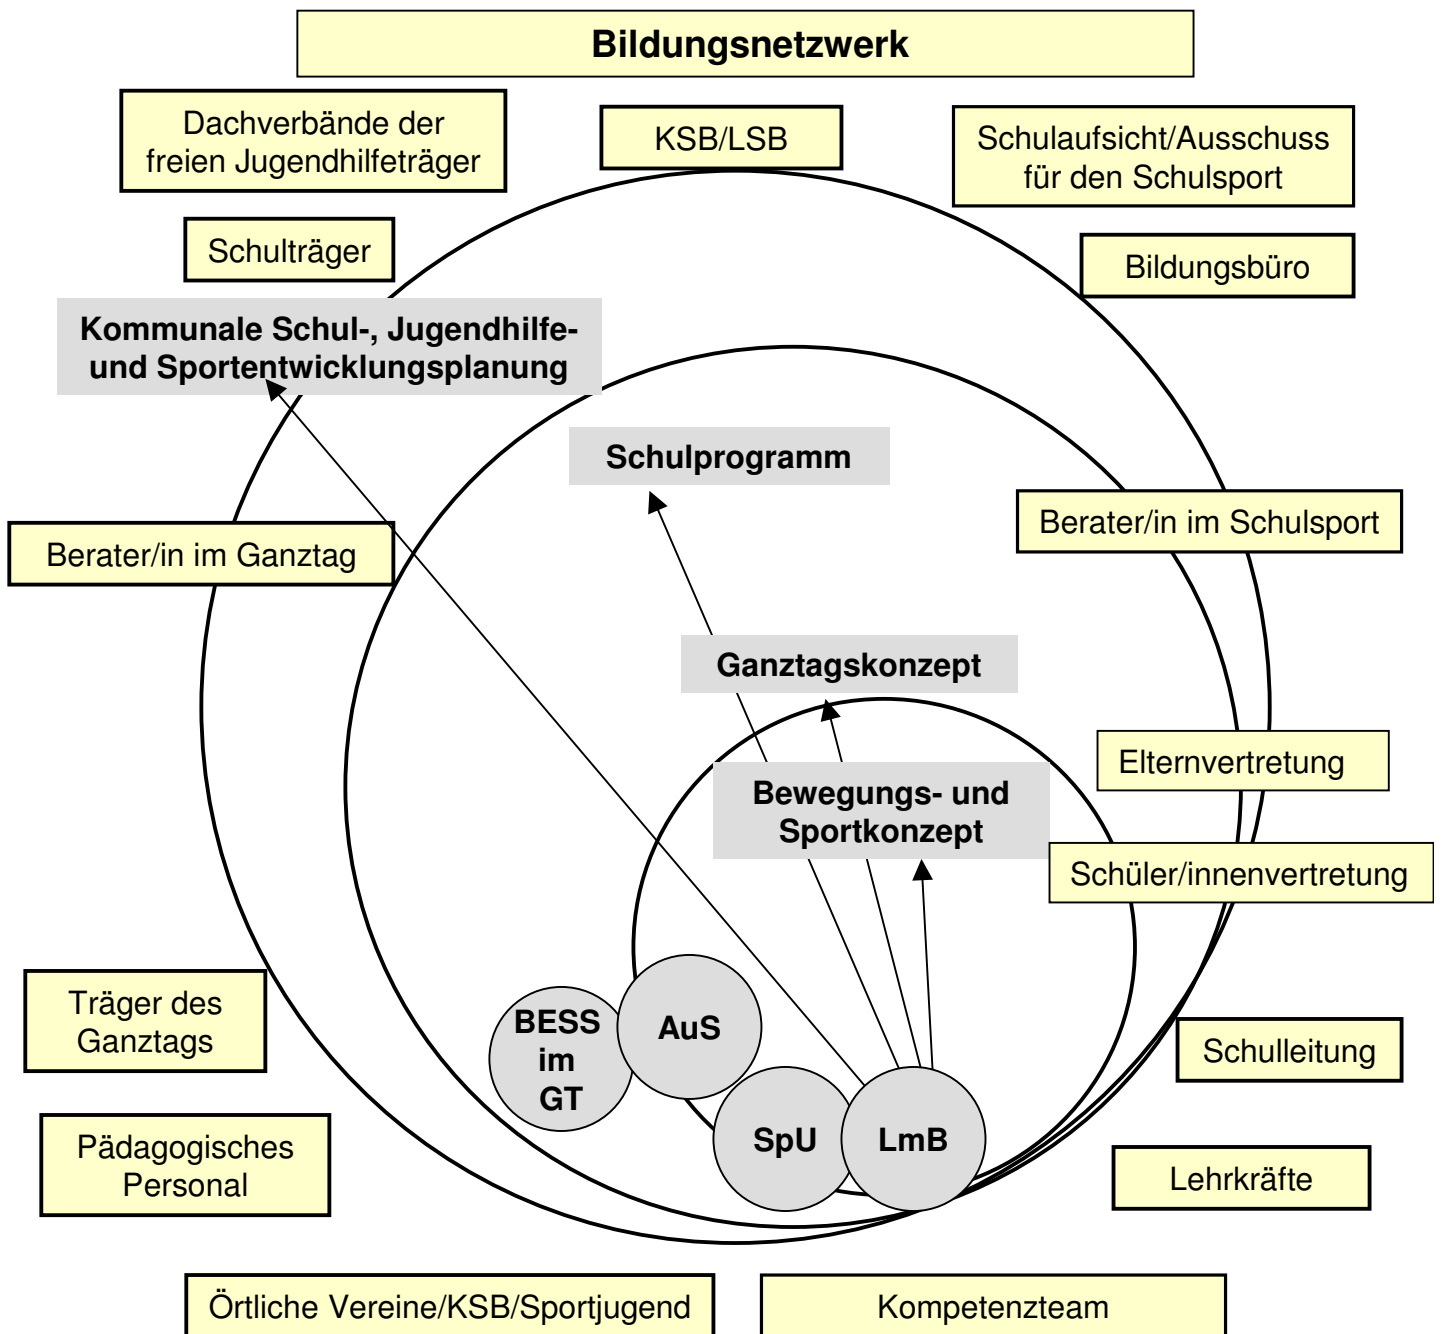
Bildungsnetzwerk

Dachverbände der freien Jugendhilfeträger

KSB/LSB

Schulaufsicht/Ausschuss für den Schulsport

Schulträger

Bildungsbüro

Kommunale Schul-, Jugendhilfe- und Sportentwicklungsplanung

Schulprogramm

Berater/in im Schulsport

Berater/in im Ganztag

Ganztagskonzept

Elternvertretung

Bewegungs- und Sportkonzept

Schüler/innenvertretung

Träger des Ganztags

BESS im GT

AuS

Schulleitung

SpU

LmB

Pädagogisches Personal

Lehrkräfte

Örtliche Vereine/KSB/Sportjugend

Kompetenzteam